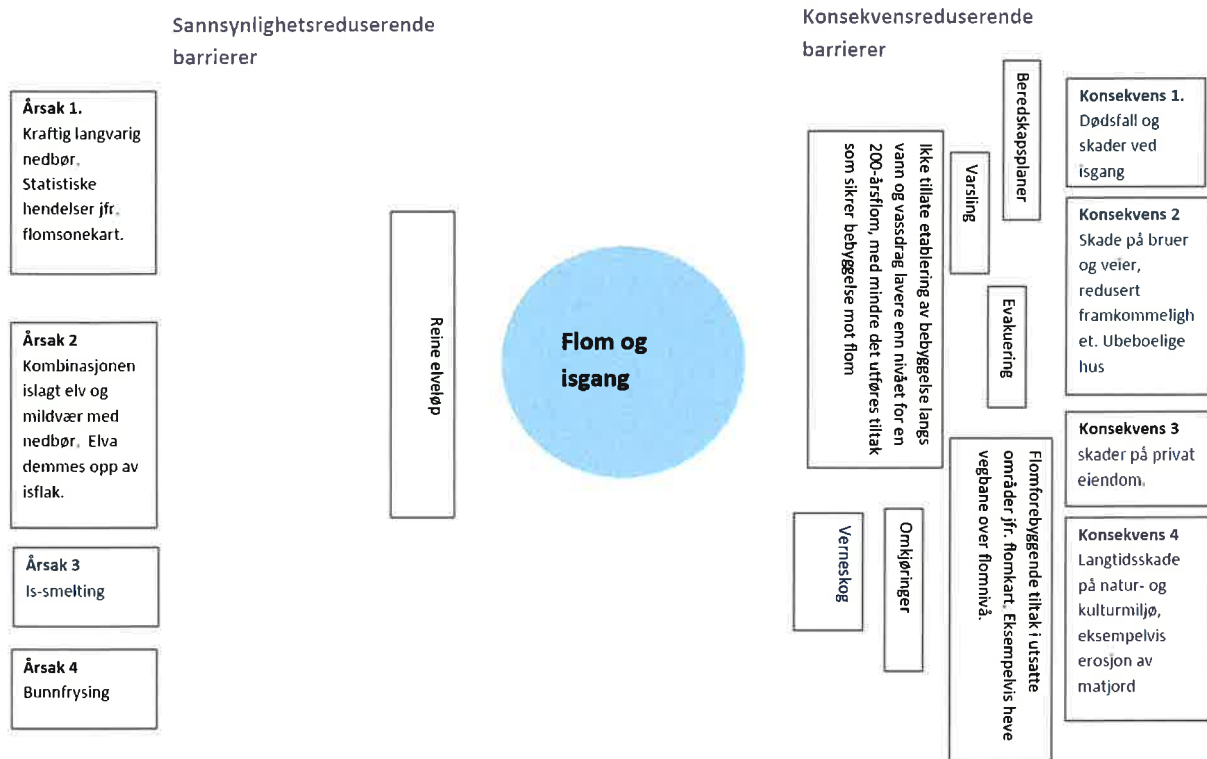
Sannsynlighetsreduserende barrierer

Konsekvensreduserende barrierer

Årsak 1.
Kraftig langvarig nedbør. Statistiske hendelser jfr. flomsonekart.

Årsak 2
Kombinasjonen islagt elv og mildvær med nedbør. Elva demmes opp av isflak.

Årsak 3
Is-smelting

Årsak 4
Bunnfrysing

Reine elveløp

Flom og isgang

Ikke tillate etablering av bebyggelse langs vann og vassdrag lavere enn nivået for en 200-årsflom, med mindre det utføres tiltak som sikrer bebyggelse mot flom

Varsling

Beredskapsplaner

Evakuering

Flomforebyggende tiltak i utsatte områder jfr. flomkart. Eksempelvis heve vegbane over flomnivå.

Verneskog

Omkjøringer

Konsekvens 1.
Dødsfall og skader ved isgang

Konsekvens 2
Skade på bruer og veier, redusert framkommelighet. Ubeboelige hus

Konsekvens 3
skader på privat eiendom.

Konsekvens 4
Langtidsskade på natur- og kulturmiljø, eksempelvis erosjon av matjord